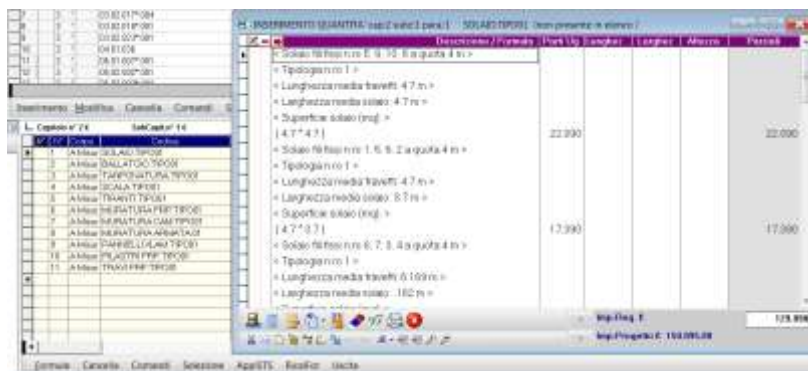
| | | | |
|---|---|---|---|
| 7 | 3 | | 03.02.017*084 |
| 8 | 3 | | 03.02.018*001 |
| 9 | 3 | | 03.02.033*001 |
| 10 | 3 | | 04.01.036 |
| 11 | 3 | | 05.01.007*001 |
| 12 | 3 | | 05.02.008*001 |

Inserimento Modifica Cancella Comandi

Capitolo n° 24 SubCapitolo n° 14

| N° | CV | Codice | Civilina |
|---|---|---|---|
| 1 | | A.Misur | SOLAIO TIPO01 |
| 2 | | A.Misur | BALLATOIO TIPO01 |
| 3 | | A.Misur | TAMPONATURA TIPO01 |
| 4 | | A.Misur | SCALA TIPO01 |
| 5 | | A.Misur | TRAVETTI TIPO01 |
| 6 | | A.Misur | MURATURA PRF TIPO01 |
| 7 | | A.Misur | MURATURA CAM TIPO01 |
| 8 | | A.Misur | MURATURA ARMATA01 |
| 9 | | A.Misur | PANNELLO LAM TIPO01 |
| 10 | | A.Misur | PILASTRI PRF TIPO01 |
| 11 | | A.Misur | TRAVI PRF TIPO01 |

INSERIMENTO QUANTITA' cap.2 subc.1 para.1 SOLAIO TIPO01 (non presente in elenco)

| Descrizione / Formula | Part. Ug. | Lunghez. | Larghez. | Altezza | Parziali |
|---|---|---|---|---|---|
| < Solaio fili fissi n.ro 8, 9, 10, 6 a quota 4 m > | | | | | |
| < Tipologia n.ro 1 > | | | | | |
| < Lunghezza media travetti 4.7 m > | | | | | |
| < Larghezza media solaio 4.7 m > | | | | | |
| < Superficie solaio (mq) > | | | | | |
| [4.7*4.7] | 22.090 | | | | 22.090 |
| < Solaio fili fissi n.ro 1, 5, 6, 2 a quota 4 m > | | | | | |
| < Tipologia n.ro 1 > | | | | | |
| < Lunghezza media travetti 4.7 m > | | | | | |
| < Larghezza media solaio 3.7 m > | | | | | |
| < Superficie solaio (mq) > | | | | | |
| [4.7*3.7] | 17.390 | | | | 17.390 |
| < Solaio fili fissi n.ro 6, 7, 3, 4 a quota 4 m > | | | | | |
| < Tipologia n.ro 1 > | | | | | |
| < Lunghezza media travetti 6.169 m > | | | | | |
| < Larghezza media solaio .182 m > | | | | | |

Imp.Reg. € 125.950

Imp.Progetto € 150.095,00

Formule Cancella Comandi Selezione AppliSTS Basilio Uscita